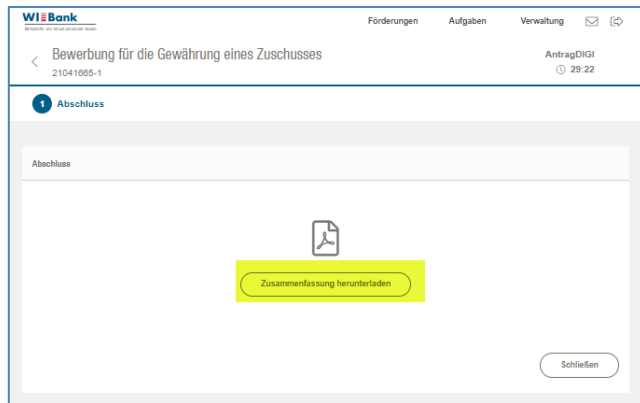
WI Bank
Wirtschafts- und Infrastrukturbank Hessen

Förderungen Aufgaben Verwaltung

Bewerbung für die Gewährung eines Zuschusses
21041665-1

AntragDIGI
29:22

1 Abschluss

Abschluss

Zusammenfassung herunterladen

Schließen